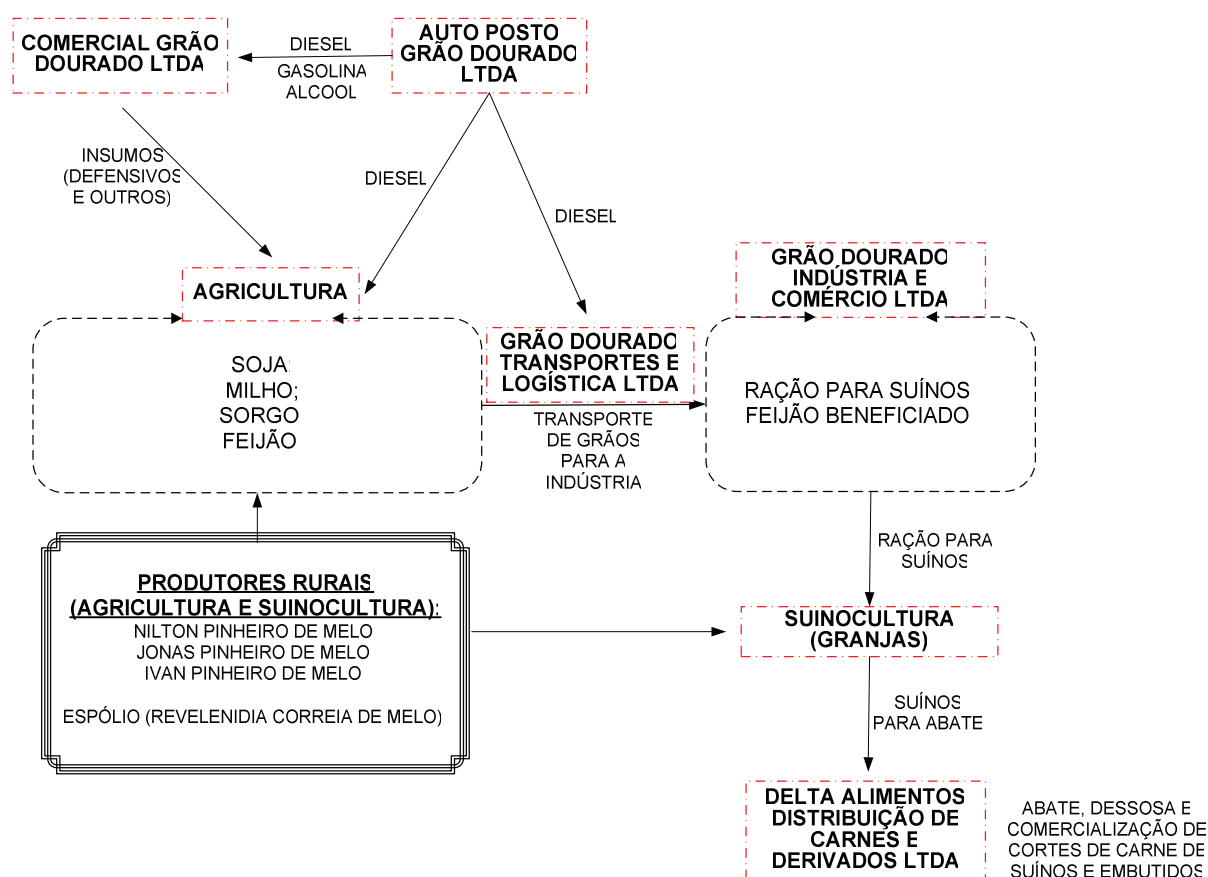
COMERCIAL GRÃO DOURADO LTDA

DIESEL
GASOLINA
ALCOOL

AUTO POSTO GRÃO DOURADO LTDA

INSUMOS (DEFENSIVOS E OUTROS)

DIESEL

DIESEL

AGRICULTURA

SOJA
MILHO;
SORGO
FEIJÃO

GRÃO DOURADO TRANSPORTES E LOGÍSTICA LTDA

TRANSPORTE DE GRÃOS PARA A INDÚSTRIA

GRÃO DOURADO INDÚSTRIA E COMÉRCIO LTDA

RAÇÃO PARA SUÍNOS
FEIJÃO BENEFICIADO

RAÇÃO PARA SUÍNOS

PRODUTORES RURAIS (AGRICULTURA E SUINOCULTURA):
NILTON PINHEIRO DE MELO
JONAS PINHEIRO DE MELO
IVAN PINHEIRO DE MELO

ESPÓLIO (REVELENIDIA CORREIA DE MELO)

SUINOCULTURA (GRANJAS)

SUÍNOS PARA ABATE

DELTA ALIMENTOS DISTRIBUIÇÃO DE CARNES E DERIVADOS LTDA

ABATE, DESSOSA E COMERCIALIZAÇÃO DE CORTES DE CARNE DE SUÍNOS E EMBUTIDOS